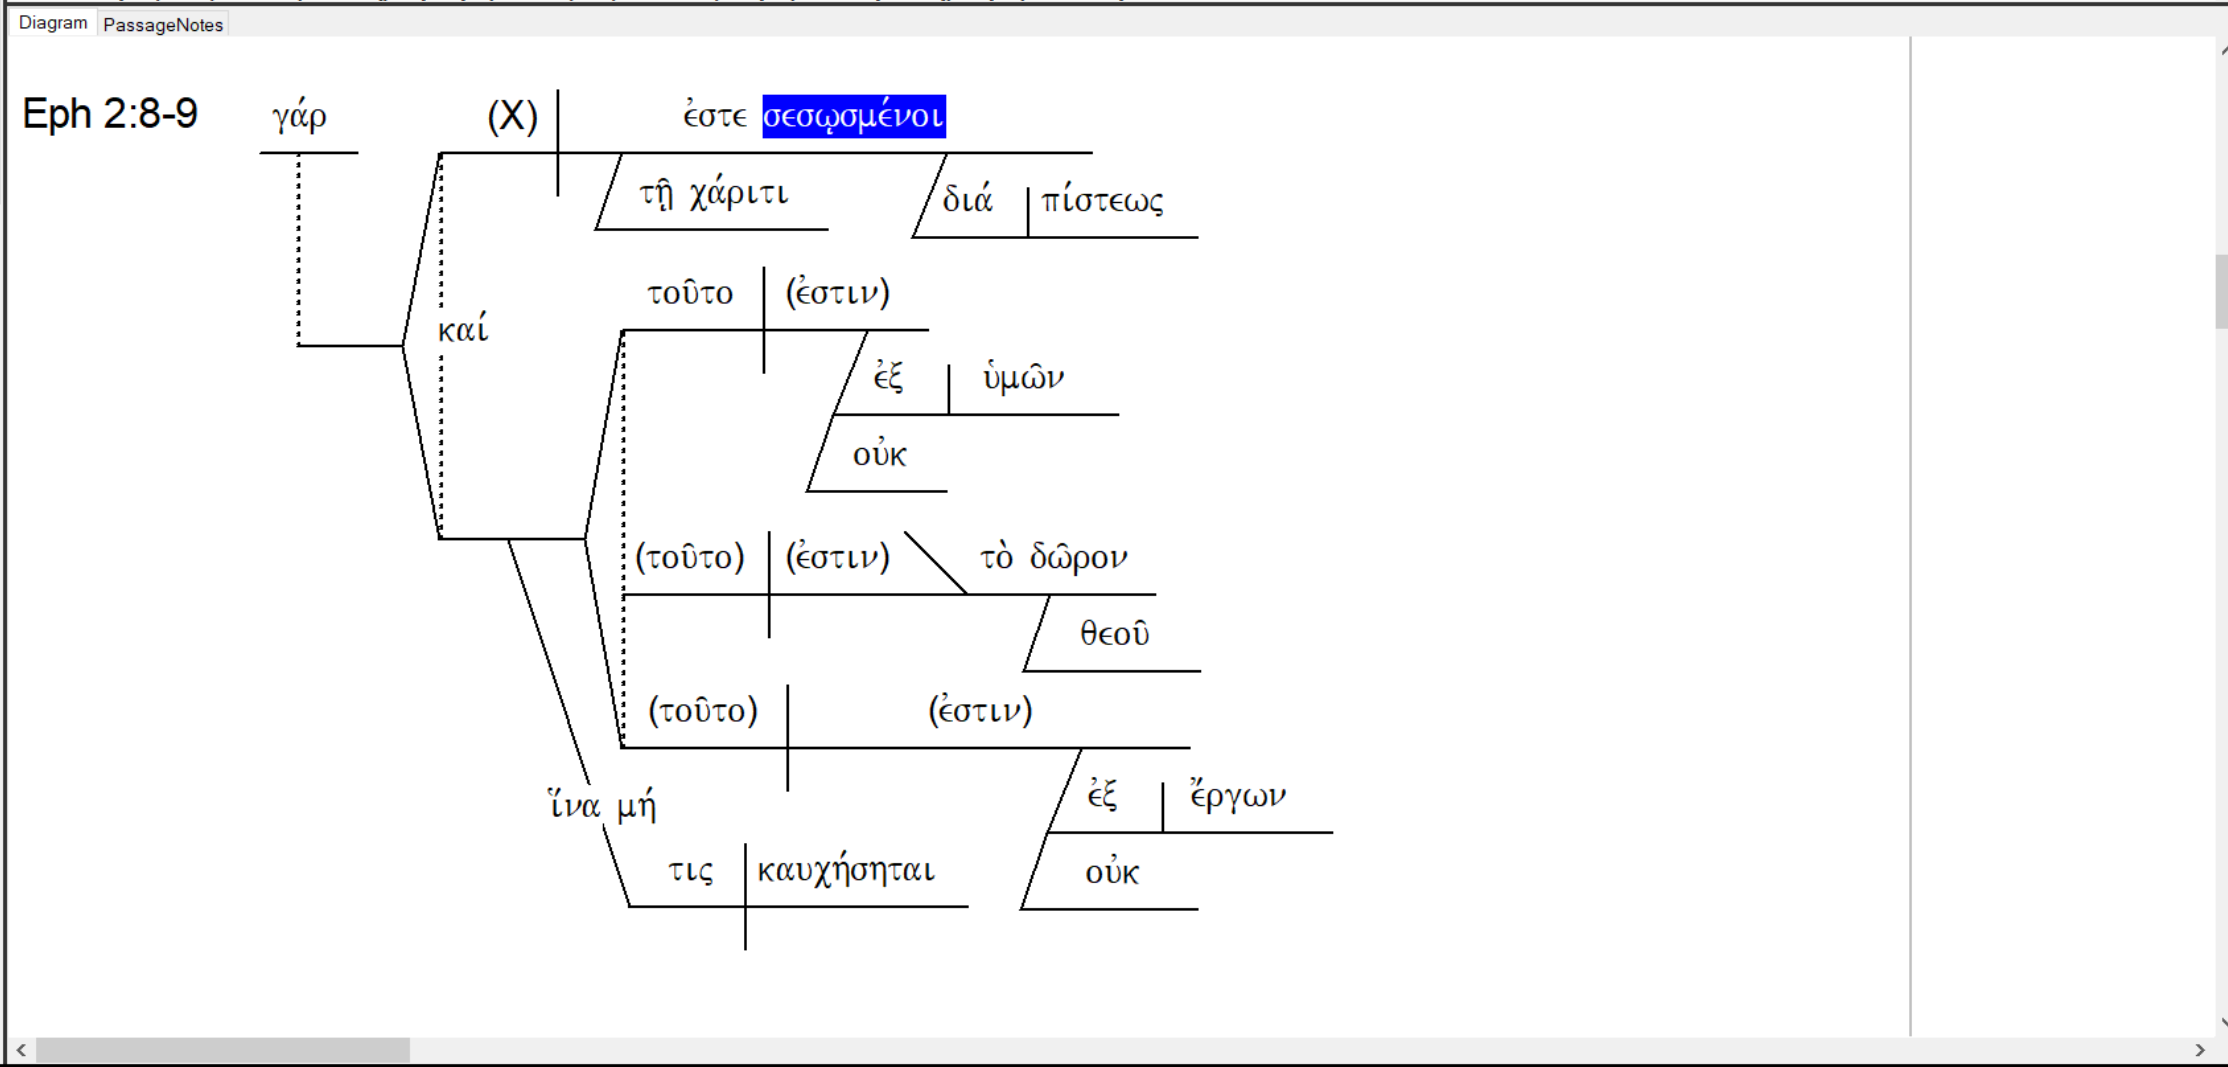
Diagram PassageNotes

Eph 2:8-9

γάρ

(X) ἐστε σεσῳσμένοι

τῇ χάριτι

διά πίστεως

καί

τοῦτο (ἐστιν)

ἐξ ὑμῶν

οὐκ

(τοῦτο) (ἐστιν) τὸ δῶρον

θεοῦ

(τοῦτο) (ἐστιν)

ἐξ ἔργων

οὐκ

ἵνα μή

τις καυχήσηται